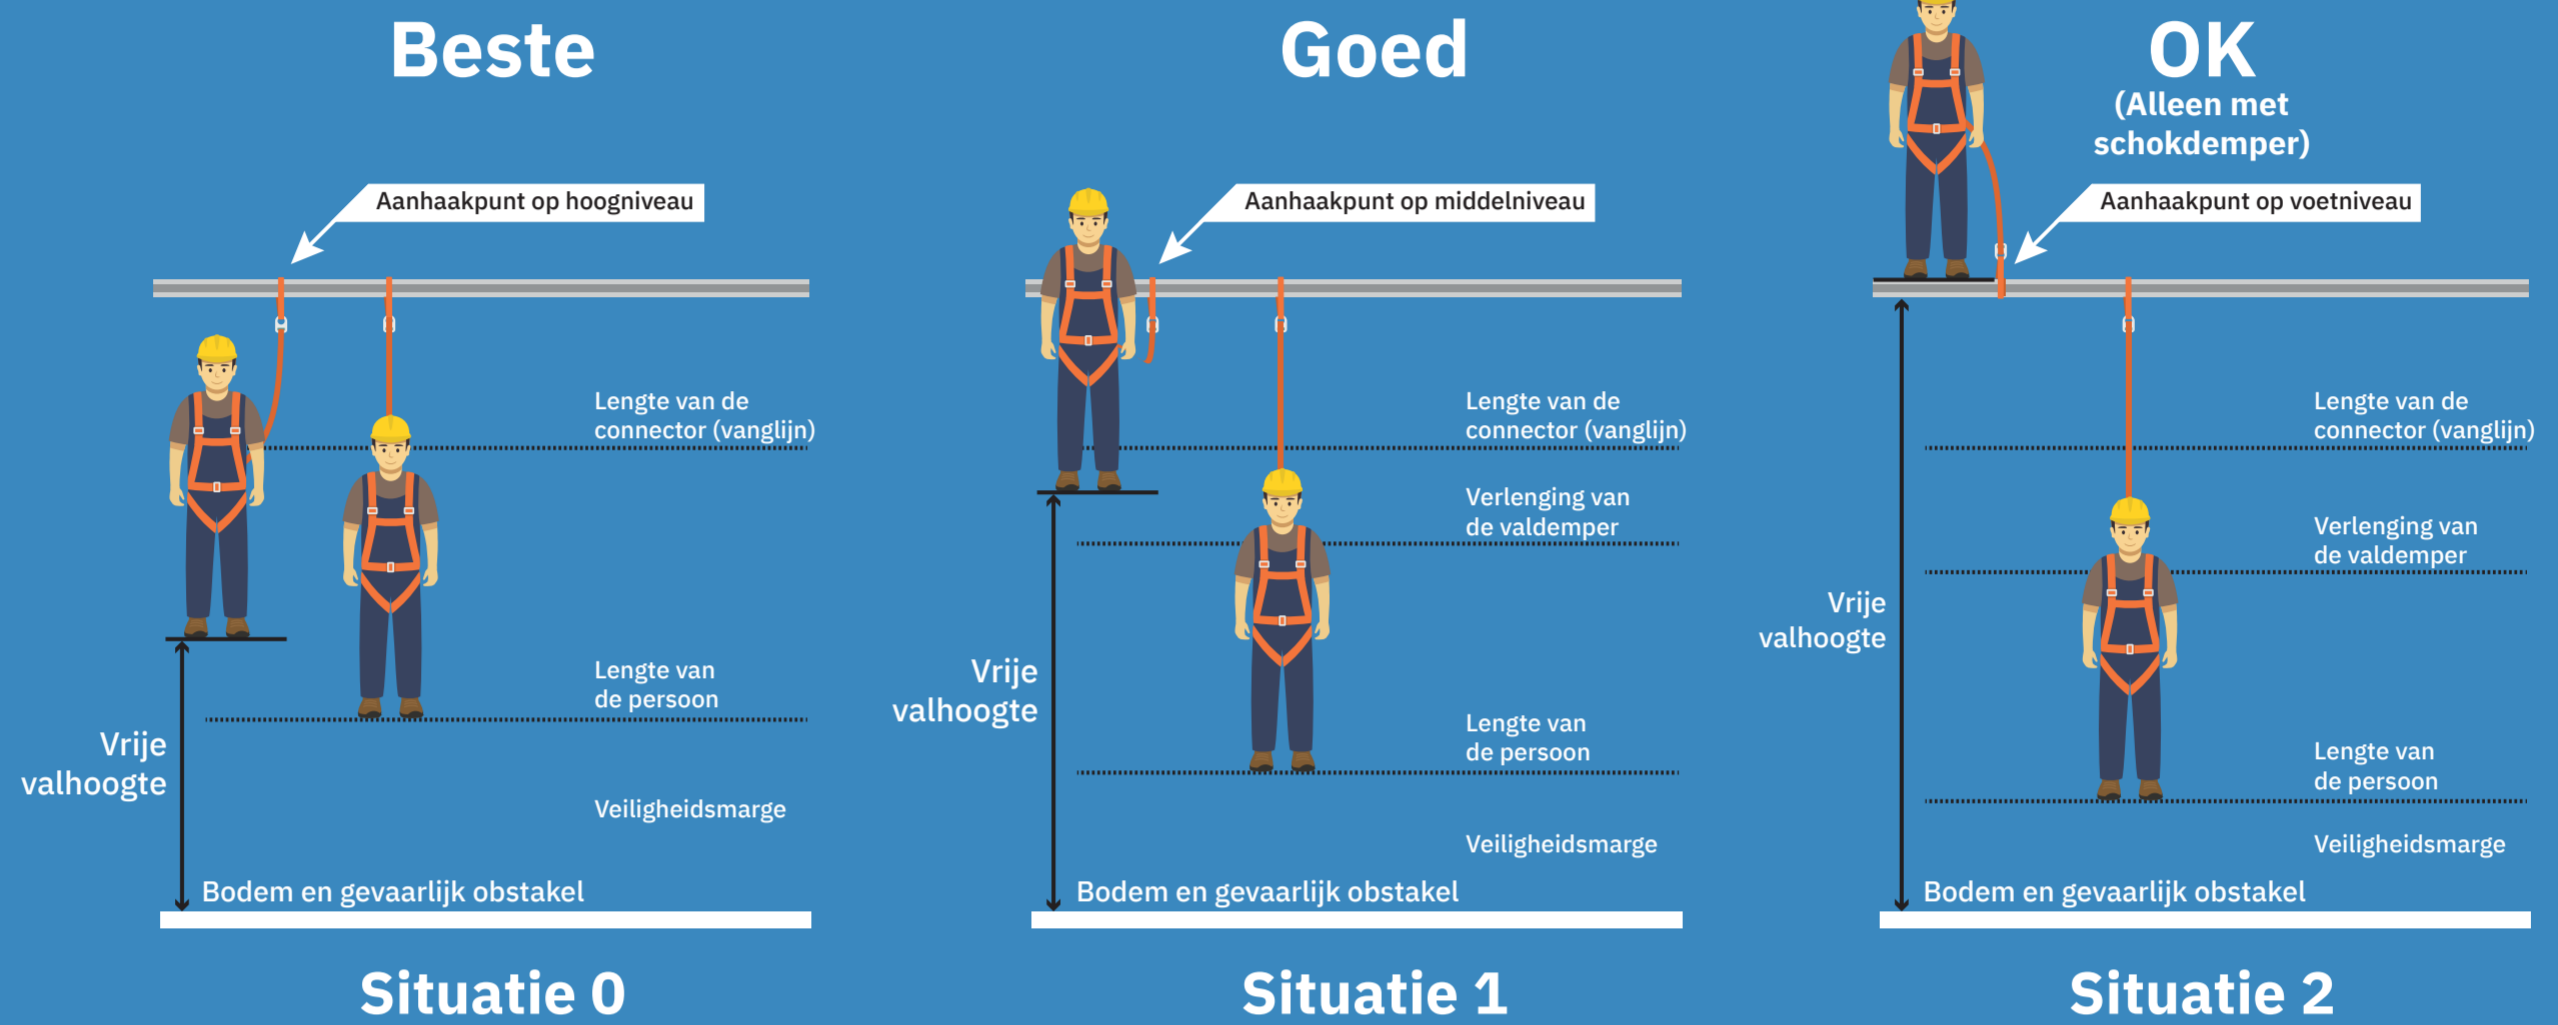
Beste

Aanhaakpunt op hoogniveau

Lengte van de connector (vanglijn)

Lengte van de persoon

Vrije valhoogte

Veiligheidsmarge

Bodem en gevaarlijk obstakel

Situatie 0

Goed

Aanhaakpunt op middelniveau

Lengte van de connector (vanglijn)

Verlenging van de valdemper

Vrije valhoogte

Lengte van de persoon

Veiligheidsmarge

Bodem en gevaarlijk obstakel

Situatie 1

OK
(Alleen met schokdemper)

Aanhaakpunt op voetniveau

Lengte van de connector (vanglijn)

Verlenging van de valdemper

Vrije valhoogte

Lengte van de persoon

Veiligheidsmarge

Bodem en gevaarlijk obstakel

Situatie 2